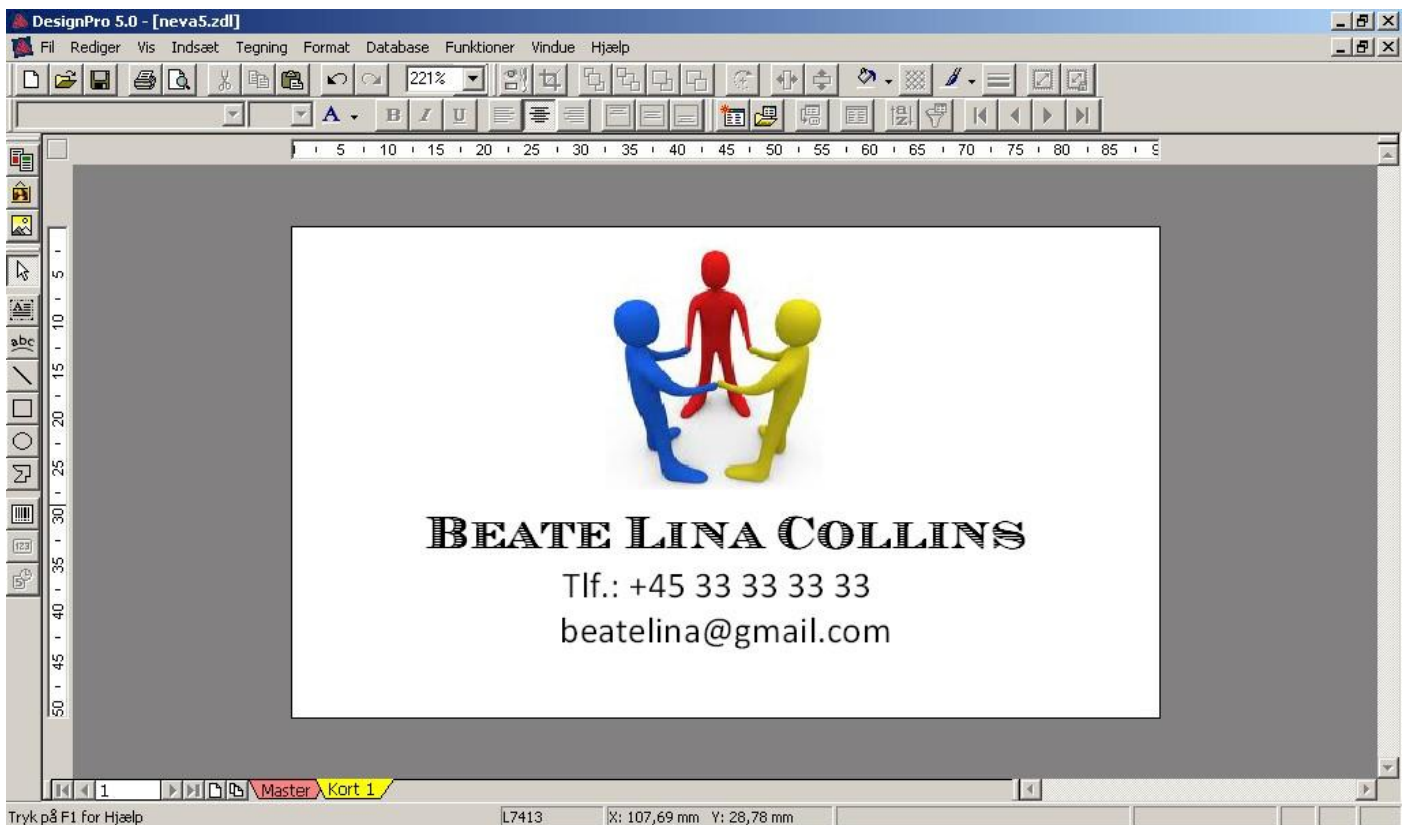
DesignPro 5.0 - [neva5.zdl]

Fil Rediger Vis Indsæt Tegning Format Database Funktioner Vindue Hjælp

221%

A B I U

5 10 15 20 25 30 35 40 45 50 55 60 65 70 75 80 85

5 10 15 20 25 30 35 40 45 50

abc

123

BEATE LINA COLLINS

Tlf.: +45 33 33 33 33

beatelina@gmail.com

1 Master Kort 1

Tryk på F1 for Hjælp L7413 X: 107,69 mm Y: 28,78 mm